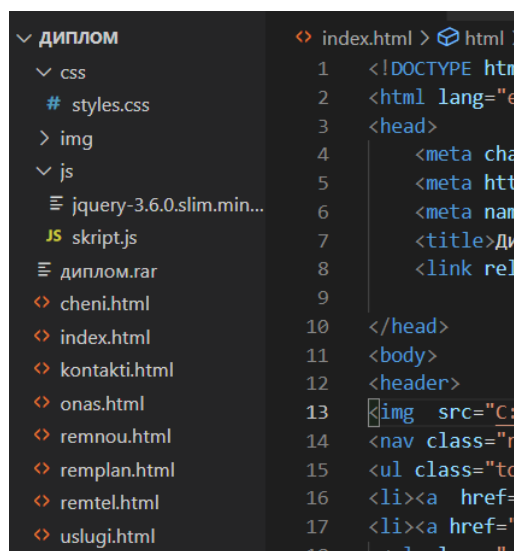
ДИПЛОМ
css
styles.css
img
js
jquery-3.6.0.slim.min...
skript.js
диплом.rar
cheni.html
index.html
kontakti.html
onas.html
remnou.html
remplan.html
remtel.html
uslugi.html

index.html > html

1 <!DOCTYPE htm
2 <html lang="e
3 <head>
4 <meta cha
5 <meta htt
6 <meta nam
7 <title>Ди
8 <link rel
9
10 </head>
11 <body>
12 <header>
13 <img src="C:
14 <nav class="n
15 <ul class="to
16 <li><a href=
17 <li><a href="